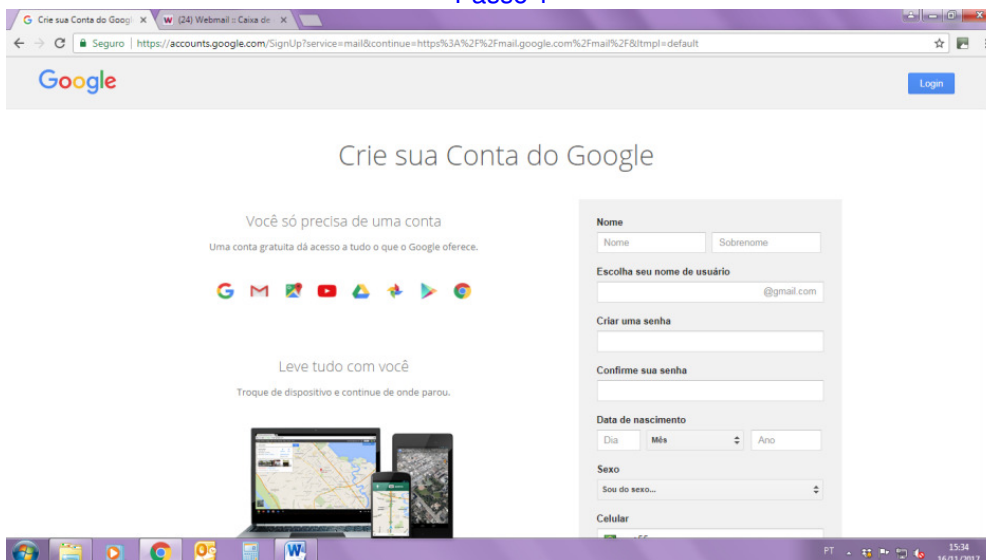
Passo 1

Crie sua Conta do Googl ×
(24) Webmail :: Caixa de ×

Seguro | https://accounts.google.com/SignUp?service=mail&continue=https%3A%2F%2Fmail.google.com%2Fmail%2F&ltmpl=default

Google

Login

Crie sua Conta do Google

Você só precisa de uma conta

Uma conta gratuita dá acesso a tudo o que o Google oferece.

Leve tudo com você

Troque de dispositivo e continue de onde parou.

Nome

Nome

Sobrenome

Escolha seu nome de usuário

@gmail.com

Criar uma senha

Confirme sua senha

Data de nascimento

Dia

Mês

Ano

Sexo

Sou do sexo...

Celular

PT

15:34
16/03/2017